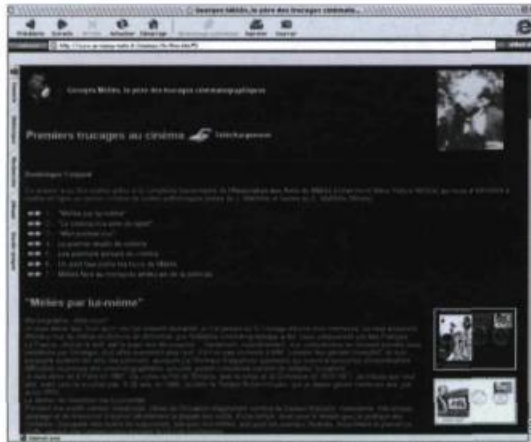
Georges Méliès, le père des trucages cinéma...

Précédent Suivant Arrêter Actualiser Démarrage Remplissage automatique Imprimer Courrier

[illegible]

Georges Méliès, le père des trucages cinématographiques

Premiers trucages au cinéma Téléchargement

Dominique Coquet

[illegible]

1. "Méliès par lui-même"
2. "Le cinéma n'a plus de rival"
3. "Merci pour moi"
4. Le premier studio de cinéma
5. Les premiers trucages du cinéma
6. Un peu d'arrêt sur image chez Méliès
7. Méliès face au monopole américain de la pellicule

"Méliès par lui-même"

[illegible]

Internet zone